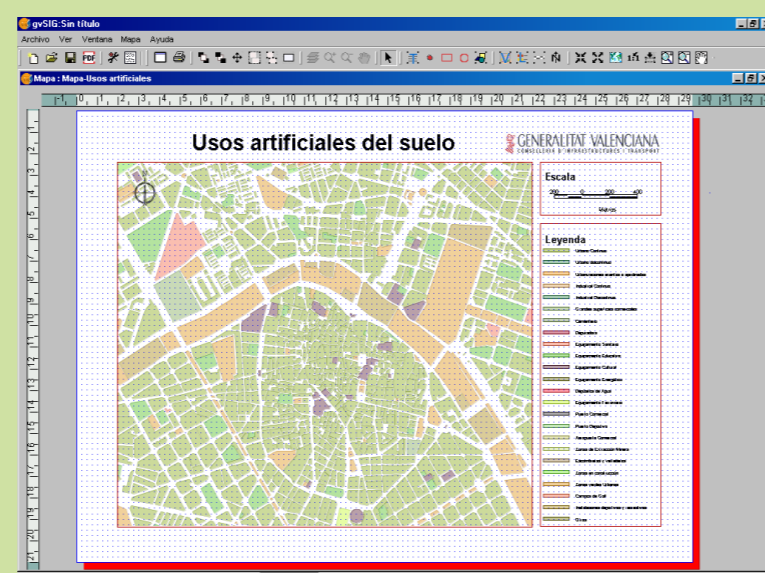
gvSIG:Sin título

Archivo Ver Ventana Mapa Ayuda

Mapa : Mapa-Usos artificiales

Usos artificiales del suelo

GENERALITAT VALENCIANA
CONSELLERIA D'INFRAESTRUCTURES I TRANSPORT

Escala
200 0 200 400
Metros

Leyenda
Urbano Continuo
Urbano discontinuo
Urbanizaciones exentas y ajardinadas
Industrial Continuo
Industrial Discontinuo
Grandes superficies comerciales
Cementerios
Deportivo
Equipamiento Sanitario
Equipamiento Educativo
Equipamiento Cultural
Equipamiento Energético
Depósito de Agua
Equipamiento Ferroviario
Puerto Comercial
Puerto Deportivo
Aeropuerto Comercial
Zonas de Extracción Minera
Escombreras y vertederos
Zonas en construcción
Zonas verdes Urbanas
Campo de Golf
Instalaciones deportivas y recreativas
Otros